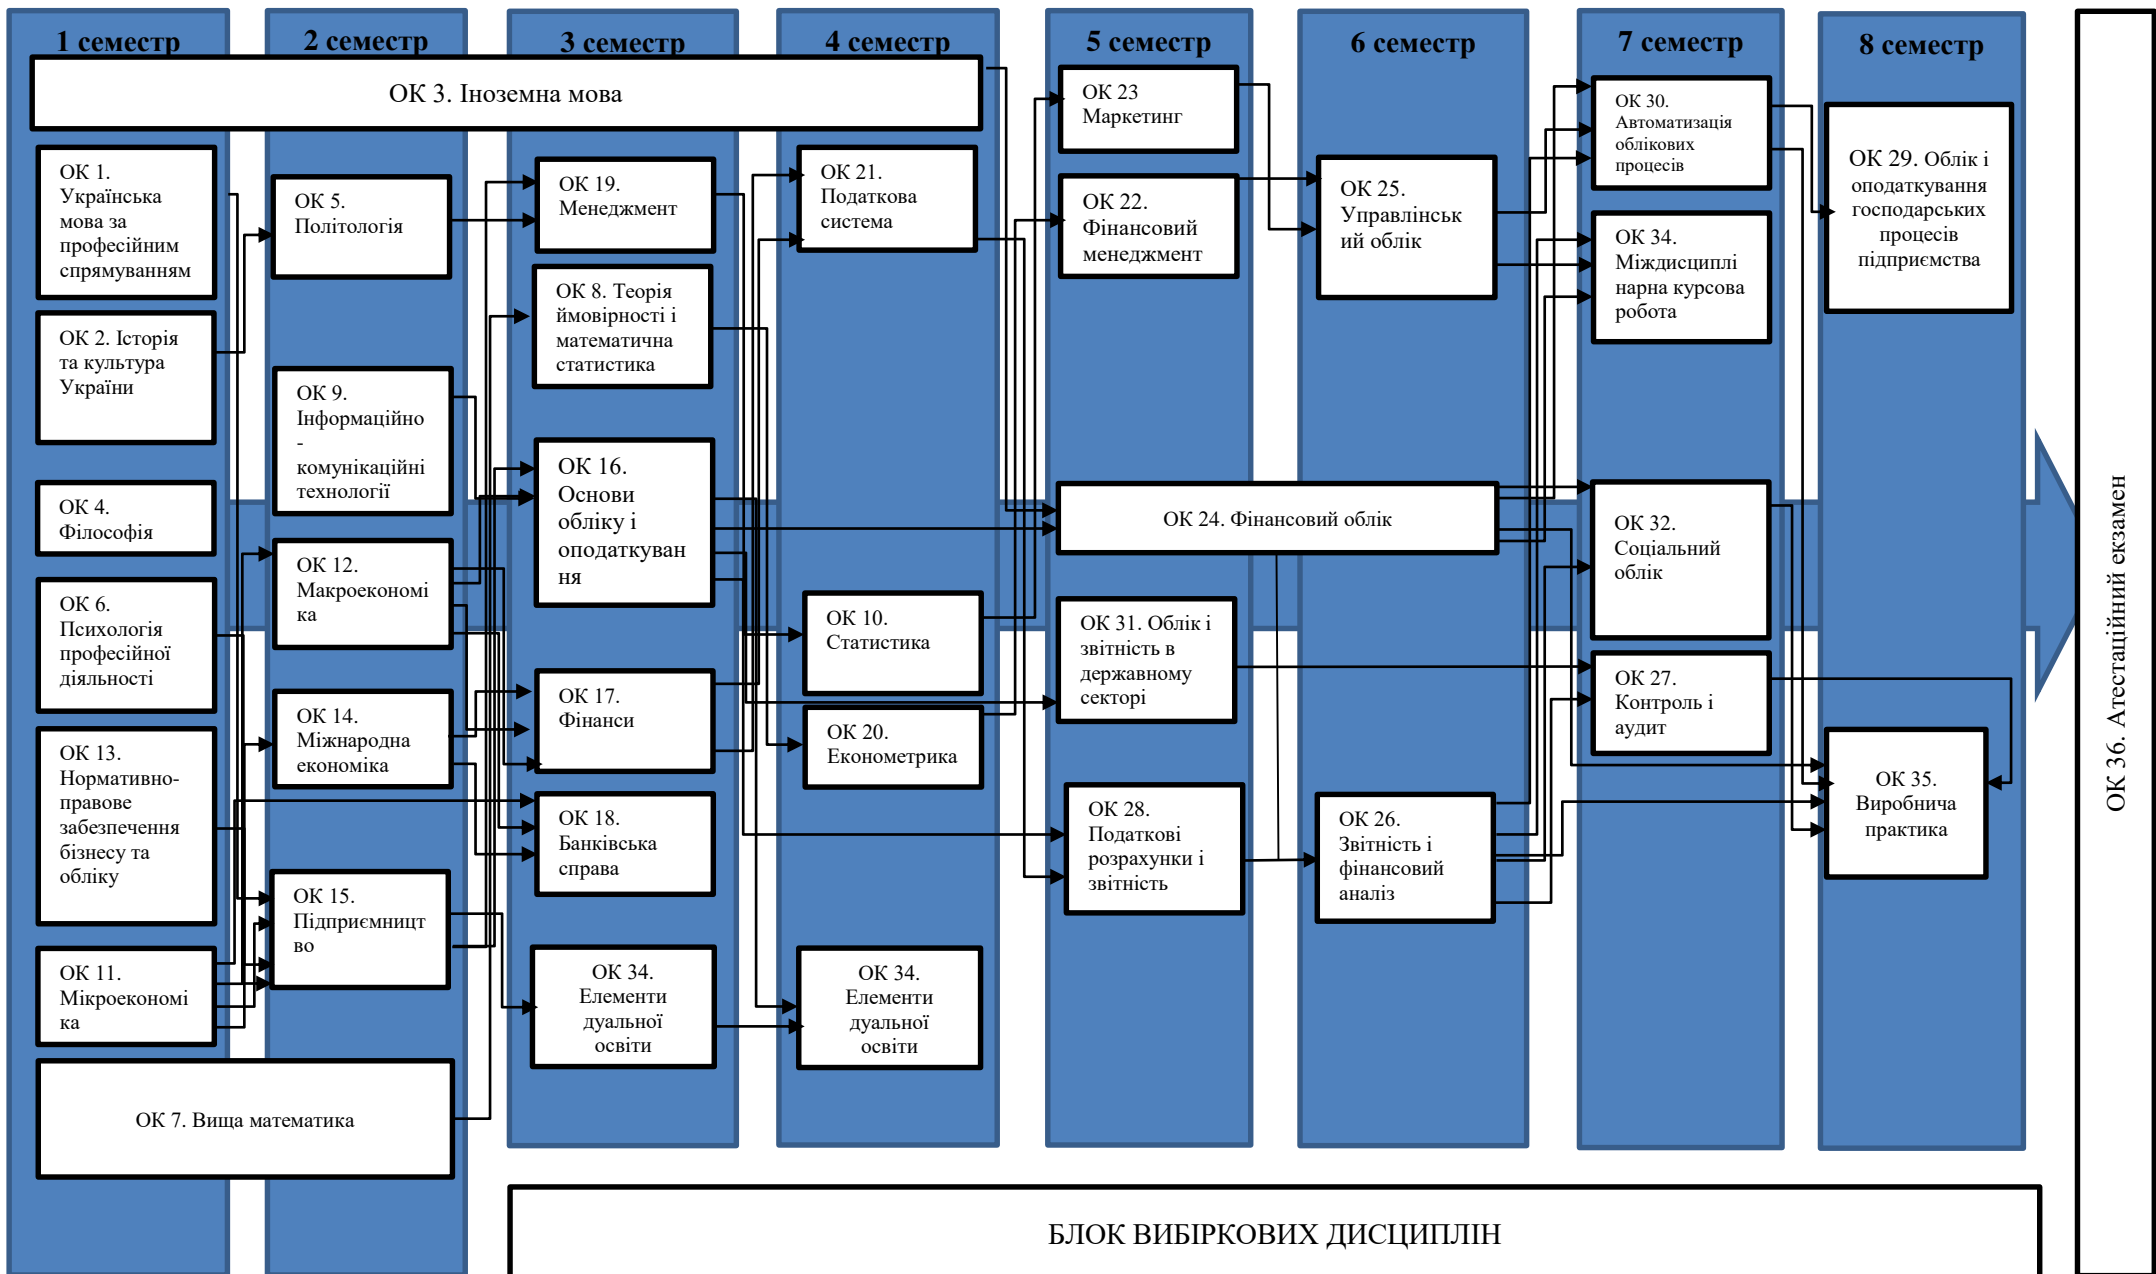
1 семестр
2 семестр
3 семестр
4 семестр
5 семестр
6 семестр
7 семестр
8 семестр

ОК 3. Іноземна мова

ОК 1. Українська мова за професійним спрямуванням

ОК 2. Історія та культура України

ОК 4. Філософія

ОК 6. Психологія професійної діяльності

ОК 13. Нормативно-правове забезпечення бізнесу та обліку

ОК 11. Мікроекономіка

ОК 7. Вища математика

ОК 5. Політологія

ОК 9. Інформаційно-комунікаційні технології

ОК 12. Макроекономіка

ОК 14. Міжнародна економіка

ОК 15. Підприємництво

ОК 19. Менеджмент

ОК 8. Теорія ймовірності і математична статистика

ОК 16. Основи обліку і оподаткування

ОК 17. Фінанси

ОК 18. Банківська справа

ОК 34. Елементи дуальної освіти

ОК 21. Податкова система

ОК 10. Статистика

ОК 20. Економетрика

ОК 34. Елементи дуальної освіти

ОК 23 Маркетинг

ОК 22. Фінансовий менеджмент

ОК 24. Фінансовий облік

ОК 31. Облік і звітність в державному секторі

ОК 28. Податкові розрахунки і звітність

ОК 25. Управлінський облік

ОК 26. Звітність і фінансовий аналіз

ОК 30. Автоматизація облікових процесів

ОК 34. Міждисциплінарна курсова робота

ОК 32. Соціальний облік

ОК 27. Контроль і аудит

ОК 29. Облік і оподаткування господарських процесів підприємства

ОК 35. Виробнича практика

ОК 36. Атестаційний екзамен

БЛОК ВИБІРКОВИХ ДИСЦИПЛІН